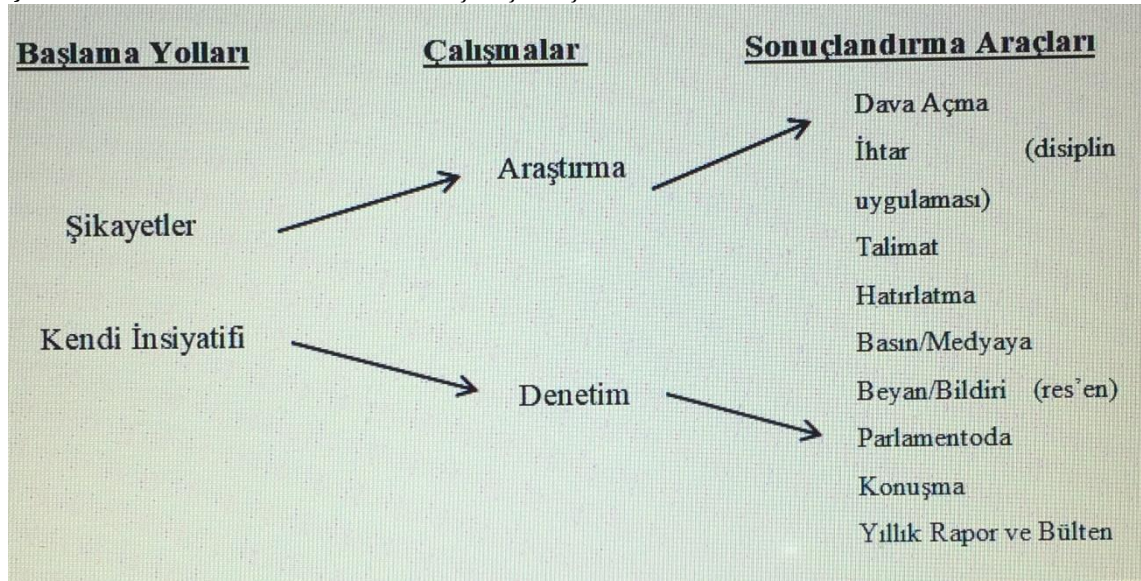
Başlama Yolları

Şikayetler

Kendi İnsiyatifi

Çalışmalar

Araştırma

Denetim

Sonuçlandırma Araçları

Dava Açma
İhtar (disiplin uygulaması)
Talimat
Hatırlatma
Basın/Medyaya Beyan/Bildiri (res'en)
Parlamentoda Konuşma
Yıllık Rapor ve Bülten